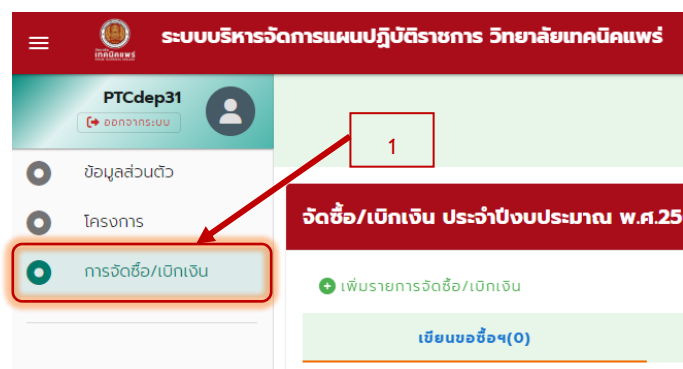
ระบบบริหารจัดการแผนปฏิบัติราชการ วิทยาลัยเทคนิคแพร่

เทคนิคแพร่

PTCdep31

ออกจากระบบ

1

ข้อมูลส่วนตัว

โครงการ

การจัดซื้อ/เบิกเงิน

จัดซื้อ/เบิกเงิน ประจำปีงบประมาณ พ.ศ.25

เพิ่มรายการจัดซื้อ/เบิกเงิน

เขียนขอซื้อฯ(0)